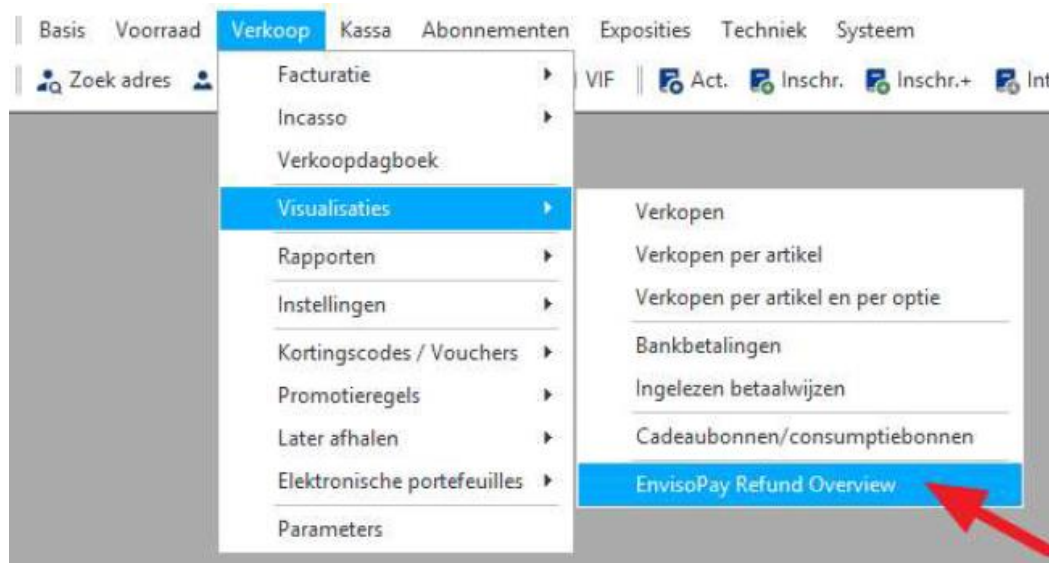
Basis Voorraad Verkoop Kassa Abonnementen Exposities Techniek Systeem

Zoek adres VIF Act. Inschr. Inschr.+ Int

Facturatie
Incasso
Verkoopdagboek
Visualisaties
Rapporten
Instellingen
Kortingscodes / Vouchers
Promotieregels
Later afhalen
Elektronische portefeuilles
Parameters

Verkopen
Verkopen per artikel
Verkopen per artikel en per optie
Bankbetalingen
Ingelezen betaalwijzen
Cadeaubonnen/consumptiebonnen
EnvisoPay Refund Overview